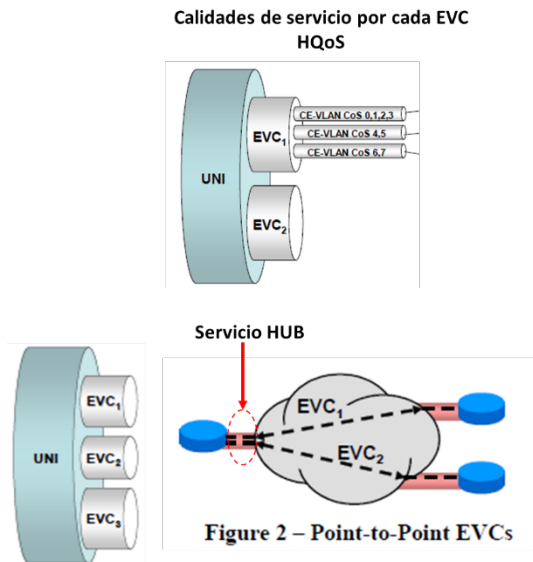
Calidades de servicio por cada EVC
HQoS

UNI

$EVC_1$

CE-VLAN CoS 0,1,2,3

CE-VLAN CoS 4,5

CE-VLAN CoS 6,7

$EVC_2$

Servicio HUB

UNI

$EVC_1$

$EVC_2$

$EVC_3$

$EVC_1$

$EVC_2$

Figure 2 – Point-to-Point EVCs